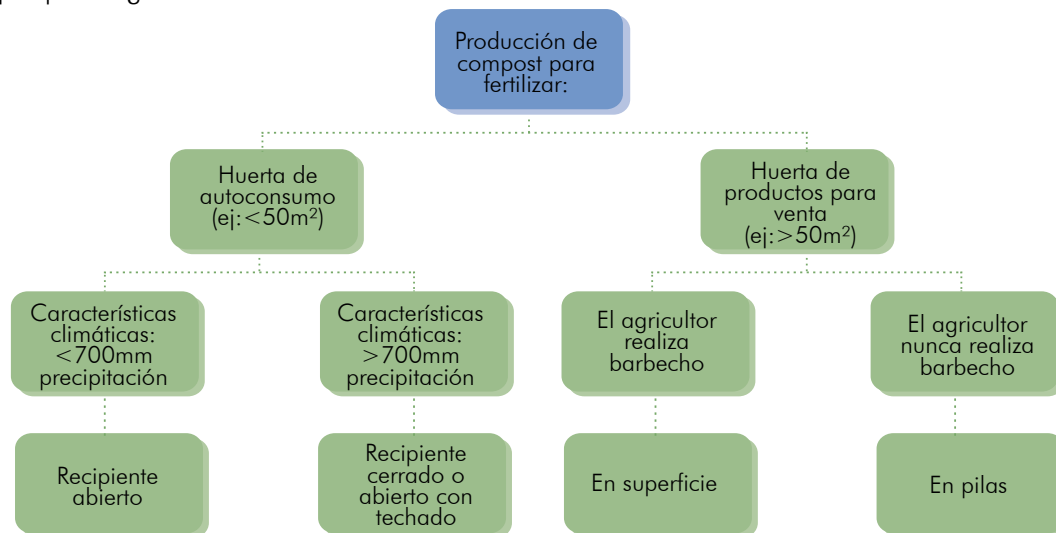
Producción de compost para fertilizar:

Huerta de autoconsumo (ej:<$50m^2$)

Huerta de productos para venta (ej:>$50m^2$)

Características climáticas: <700mm precipitación

Características climáticas: >700mm precipitación

El agricultor realiza barbecho

El agricultor nunca realiza barbecho

Recipiente abierto

Recipiente cerrado o abierto con techado

En superficie

En pilas